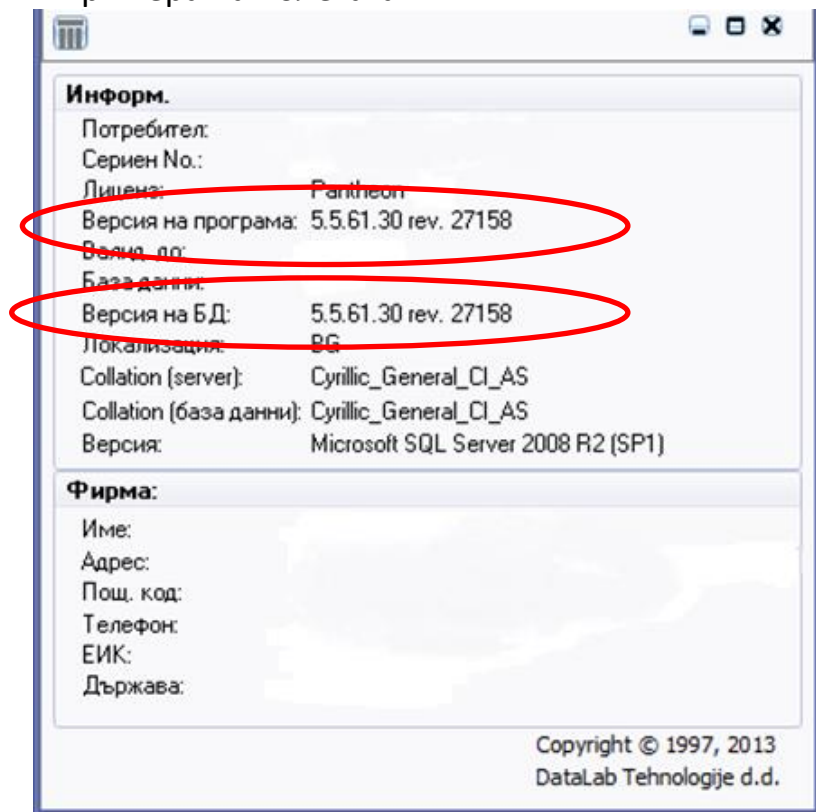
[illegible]

Информ.

| | |
|---|---|
| Потребител: | |
| Сериен No.: | |
| Лиценз: | Pantheon |
| Версия на програма: | 5.5.61.30 rev. 27158 |
| Валид. до: | |
| База данни: | |
| Версия на БД: | 5.5.61.30 rev. 27158 |
| Локализация: | BG |
| Collation (server): | Cyrillic_General_CI_AS |
| Collation (база данни): | Cyrillic_General_CI_AS |
| Версия: | Microsoft SQL Server 2008 R2 (SP1) |

Фирма:

Име:
Адрес:
Пощ. код:
Телефон:
ЕИК:
Държава:

Copyright © 1997, 2013
DataLab Tehnologije d.d.